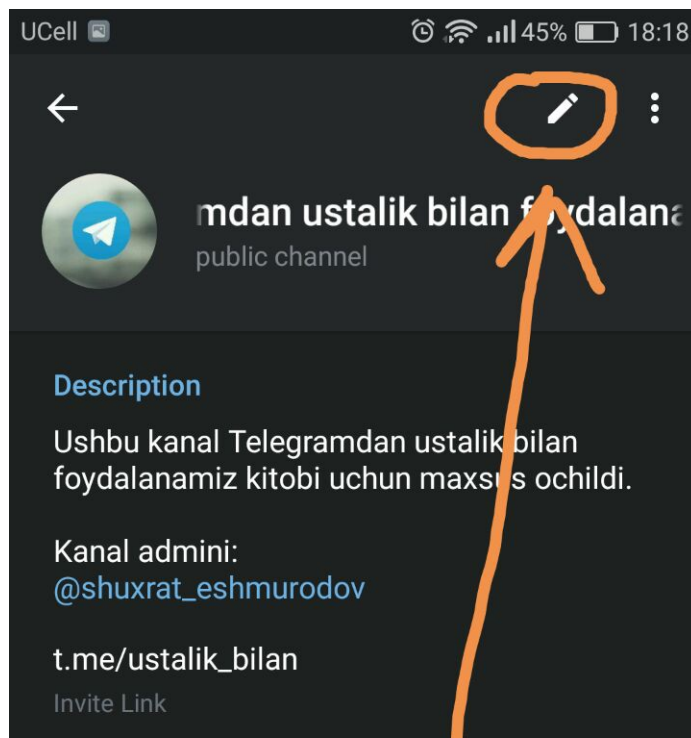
UCell 45% 18:18

mdan ustalik bilan f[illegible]ydalana
public channel

Description

Ushbu kanal Telegramdan ustalik bilan foydalanamiz kitobi uchun maxsus ochildi.

Kanal admini:
@shuxrat_eshmurodov

t.me/ustalik_bilan
Invite Link